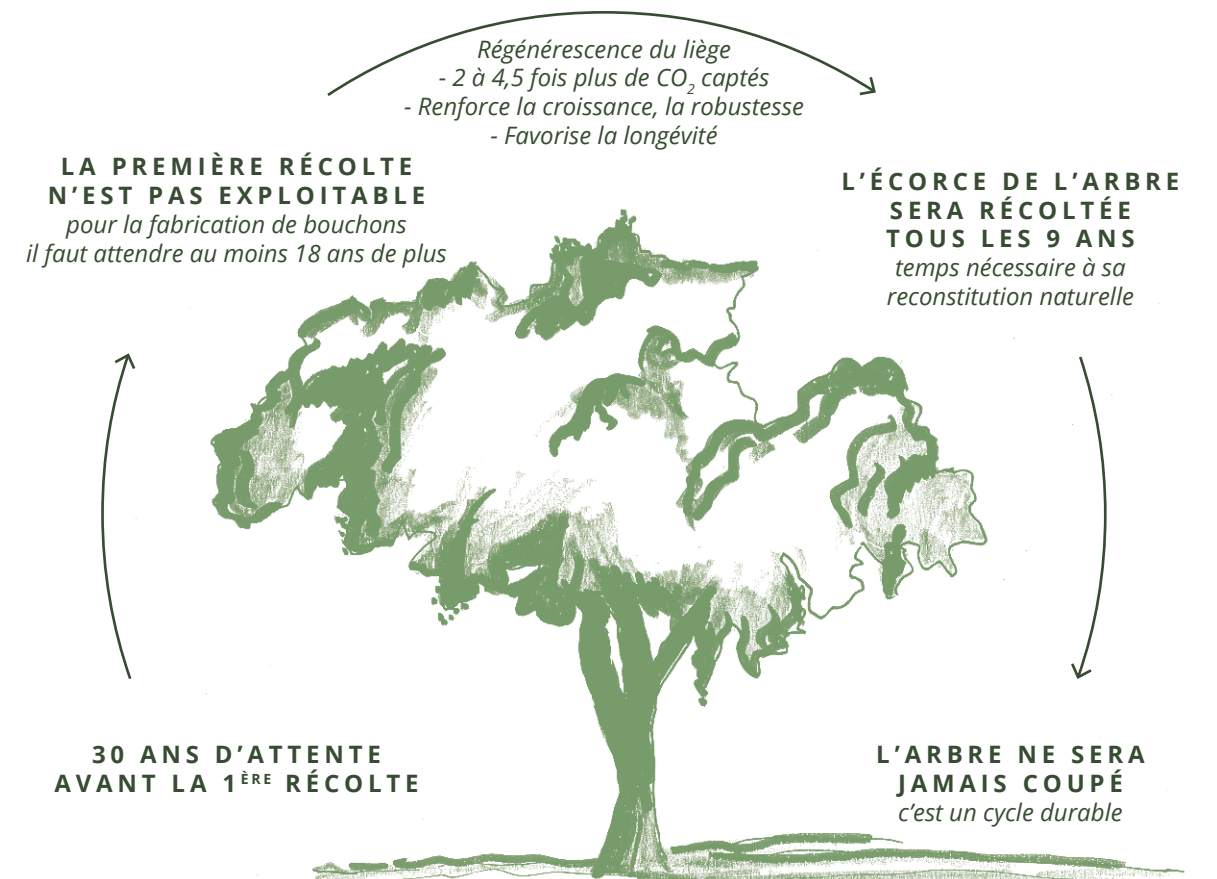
Régénérescence du liège
- 2 à 4,5 fois plus de $CO_2$ captés
- Renforce la croissance, la robustesse
- Favorise la longévité

LA PREMIÈRE RÉCOLTE N'EST PAS EXPLOITABLE
pour la fabrication de bouchons il faut attendre au moins 18 ans de plus

L'ÉCORCE DE L'ARBRE SERA RÉCOLTÉE TOUS LES 9 ANS
temps nécessaire à sa reconstitution naturelle

30 ANS D'ATTENTE AVANT LA 1ÈRE RÉCOLTE

L'ARBRE NE SERA JAMAIS COUPÉ
c'est un cycle durable